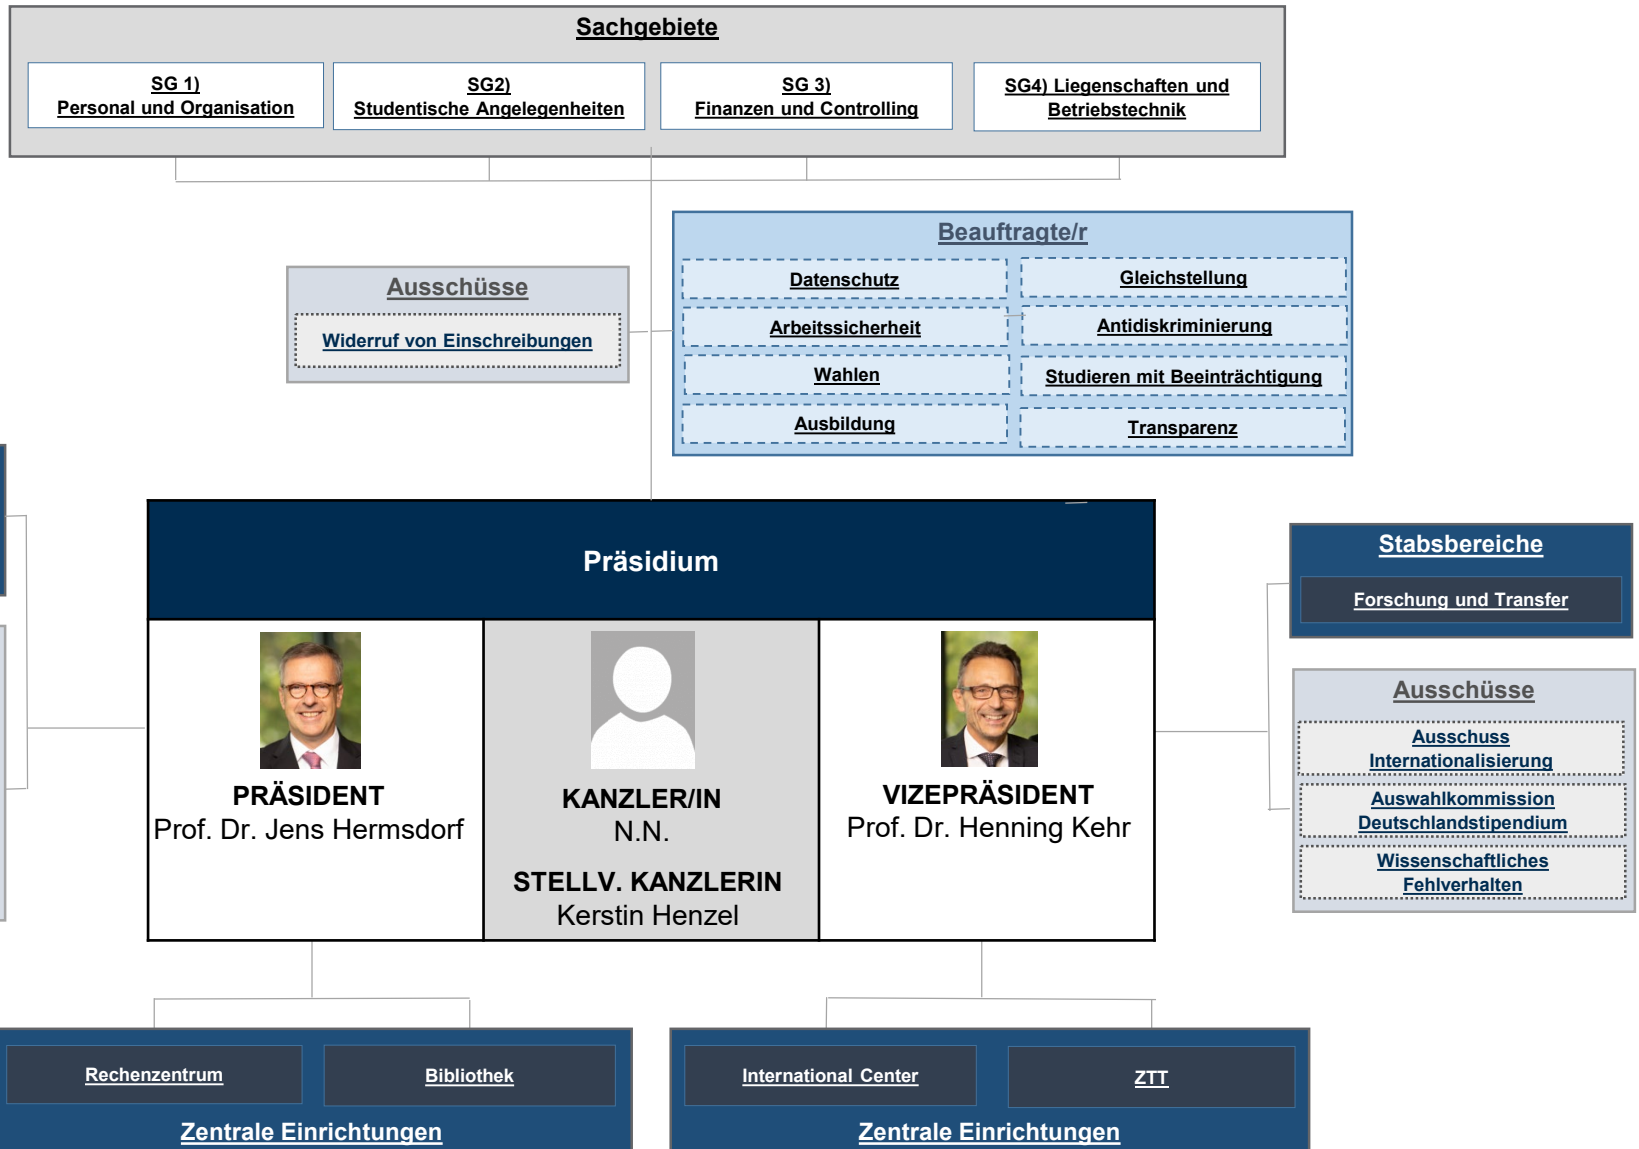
Sachgebiete

SG 1)
Personal und Organisation

SG2)
Studentische Angelegenheiten

SG 3)
Finanzen und Controlling

SG4) Liegenschaften und Betriebstechnik

Beauftragte/r

Datenschutz

Gleichstellung

Arbeitssicherheit

Antidiskriminierung

Wahlen

Studieren mit Beeinträchtigung

Ausbildung

Transparenz

Ausschüsse

Widerruf von Einschreibungen

Präsidium

PRÄSIDENT
Prof. Dr. Jens Hermsdorf

KANZLER/IN
N.N.

STELLV. KANZLERIN
Kerstin Henzel

VIZEPRÄSIDENT
Prof. Dr. Henning Kehr

Stabsbereiche

Forschung und Transfer

Ausschüsse

Ausschuss Internationalisierung

Auswahlkommission Deutschlandstipendium

Wissenschaftliches Fehlverhalten

Rechenzentrum

Bibliothek

Zentrale Einrichtungen

International Center

ZTT

Zentrale Einrichtungen